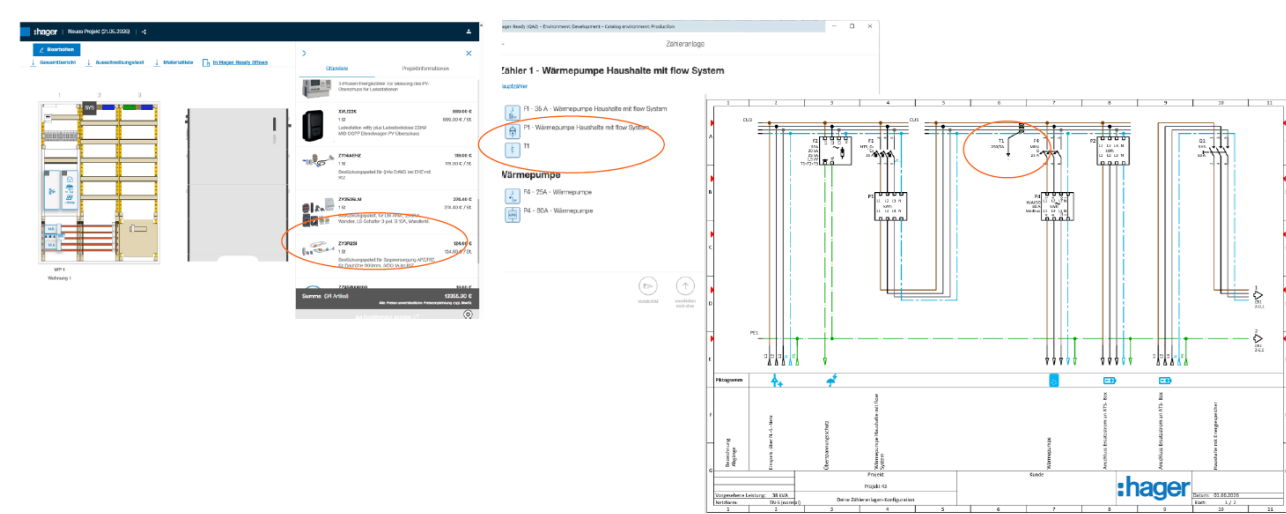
:hager Neues Projekt (01.06.2020)

Bearbeiten

Gesamtübersicht Ausschreibungstext Materialliste In Hager Ready öffnen

WP 1
Wohnung 1

Übersicht Projektinformationen

ZXL225
1 St
Ladestation mit plus Lastabschaltung ...

ZY0AS3H2
1 St

ZY3626L3
1 St

ZY3P829
1 St
Erstückungspaket für Sonnenversorgung APZ/PIC

Summe (24 Artikel) 13556,00 €

Zähleranlage

Zähler 1 - Wärmepumpe Haushalte mit flow System

Hauptzähler

F1 - 35 A - Wärmepumpe Haushalte mit flow System

P1 - Wärmepumpe Haushalte mit flow System

T1

Wärmepumpe

F4 - 25A - Wärmepumpe

P4 - 80A - Wärmepumpe

T1

Piktogramme

Wärmepumpe Haushalte mit flow System

Wärmepumpe

:hager

Projekt 43

Datum: 01.06.2020

Blatt 1 / 2

1 2 3 4 5 6 7 8 9 10 11